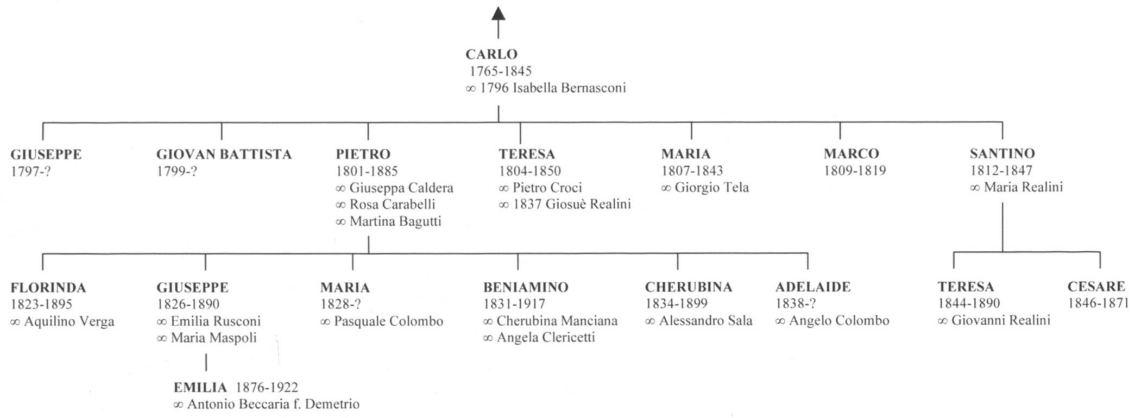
CARLO
1765-1845
$\infty$ 1796 Isabella Bernasconi

GIUSEPPE
1797-?

GIOVAN BATTISTA
1799-?

PIETRO
1801-1885
$\infty$ Giuseppa Caldera
$\infty$ Rosa Carabelli
$\infty$ Martina Bagutti

TERESA
1804-1850
$\infty$ Pietro Croci
$\infty$ 1837 Giosuè Realini

MARIA
1807-1843
$\infty$ Giorgio Tela

MARCO
1809-1819

SANTINO
1812-1847
$\infty$ Maria Realini

FLORINDA
1823-1895
$\infty$ Aquilino Verga

GIUSEPPE
1826-1890
$\infty$ Emilia Rusconi
$\infty$ Maria Maspoli

MARIA
1828-?
$\infty$ Pasquale Colombo

BENIAMINO
1831-1917
$\infty$ Cherubina Manciana
$\infty$ Angela Clericetti

CHERUBINA
1834-1899
$\infty$ Alessandro Sala

ADELAIDE
1838-?
$\infty$ Angelo Colombo

TERESA
1844-1890
$\infty$ Giovanni Realini

CESARE
1846-1871

EMILIA 1876-1922
$\infty$ Antonio Beccaria f. Demetrio